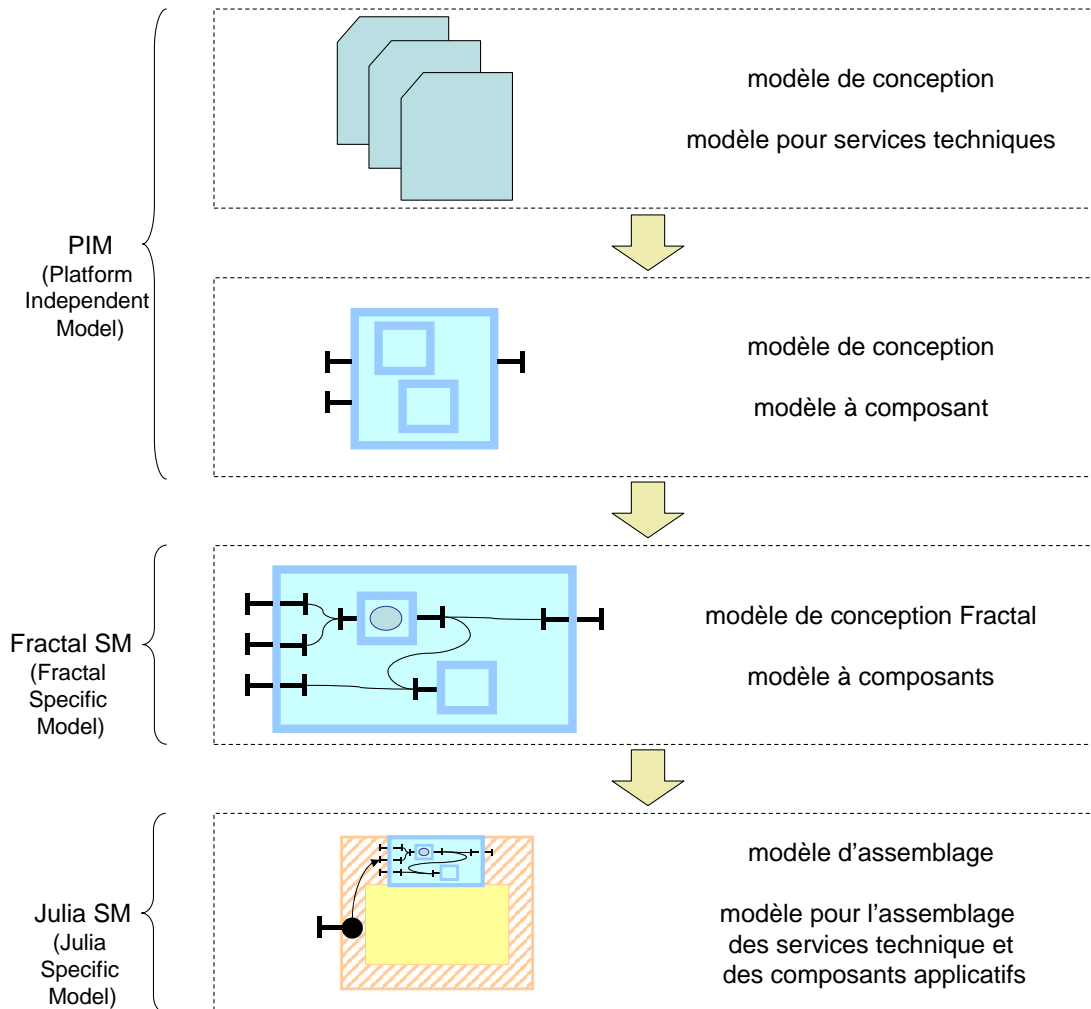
PIM
(Platform Independent Model)

modèle de conception

modèle pour services techniques

modèle de conception

modèle à composant

Fractal SM
(Fractal Specific Model)

modèle de conception Fractal

modèle à composants

Julia SM
(Julia Specific Model)

modèle d'assemblage

modèle pour l'assemblage des services technique et des composants applicatifs